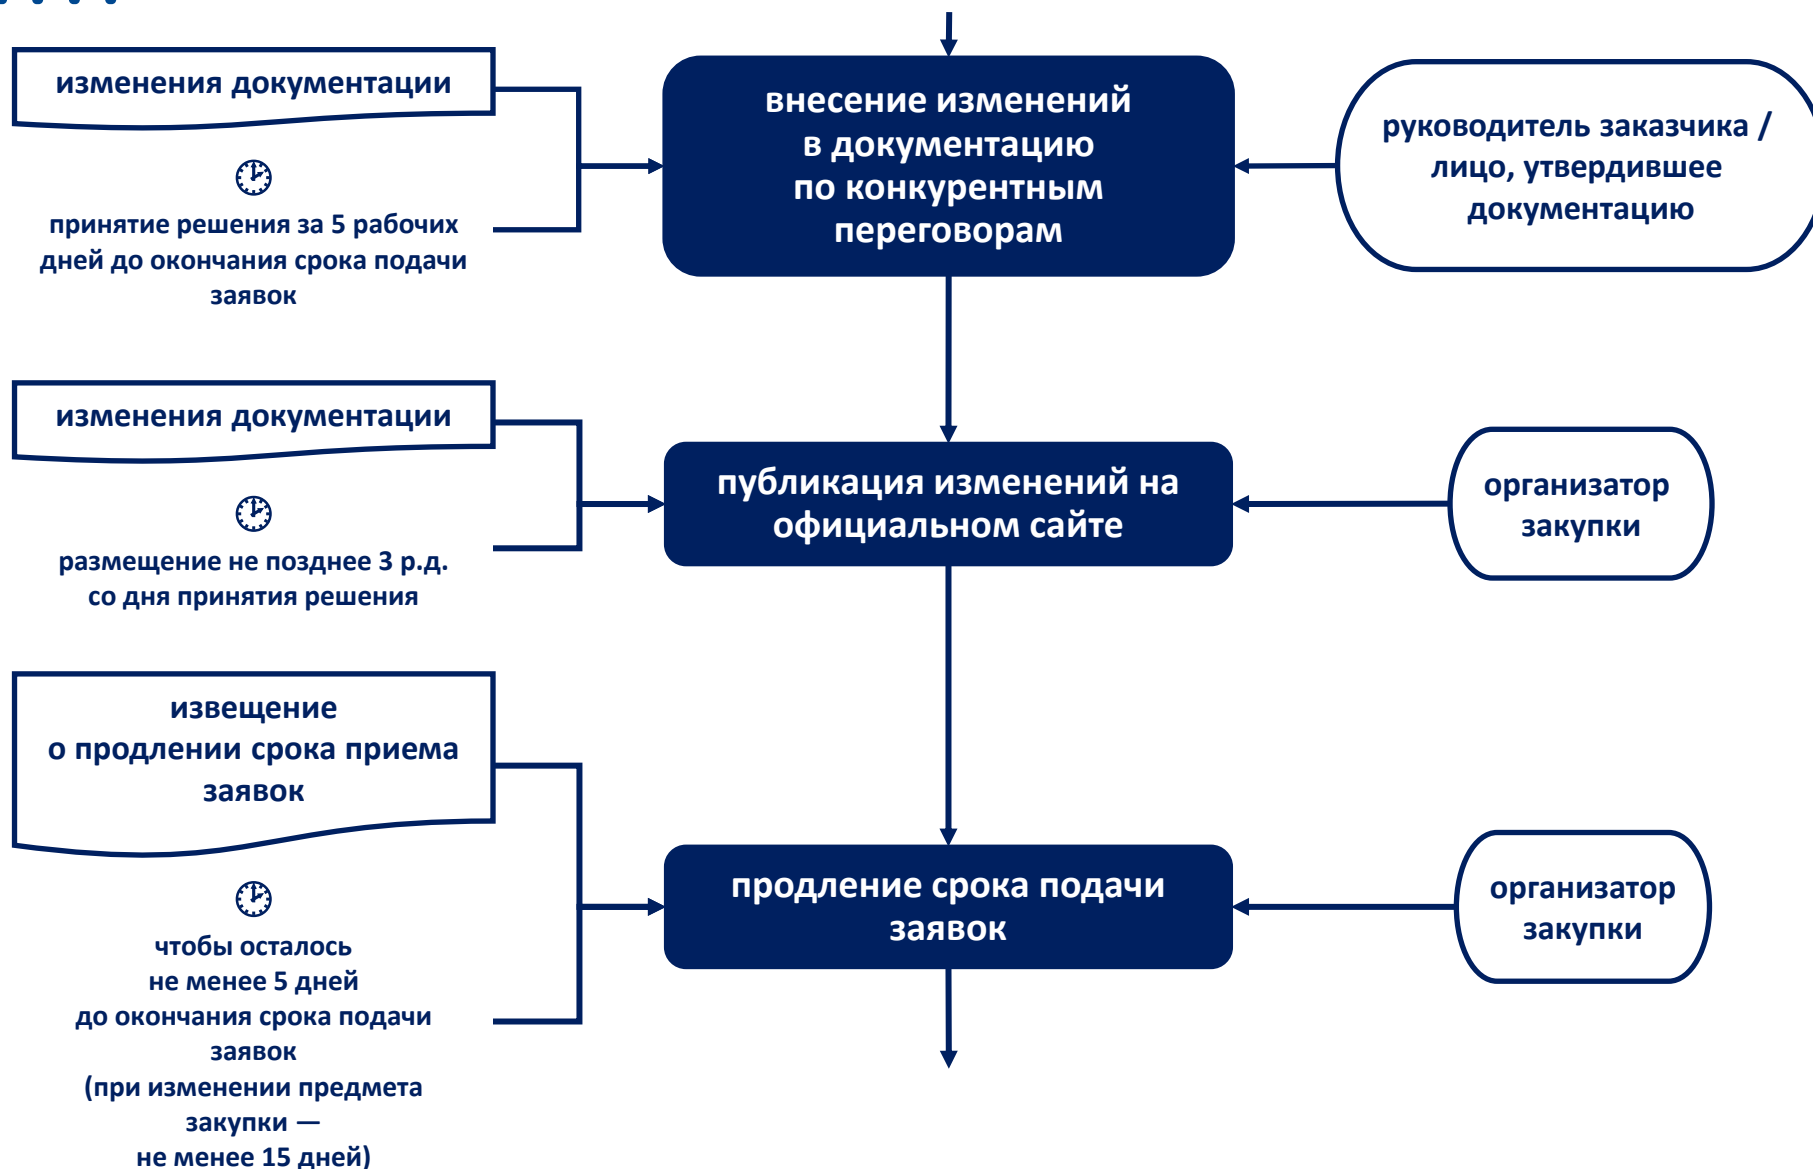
изменения документации

принятие решения за 5 рабочих дней до окончания срока подачи заявок

внесение изменений в документацию по конкурентным переговорам

руководитель заказчика / лицо, утвердившее документацию

изменения документации

размещение не позднее 3 р.д. со дня принятия решения

публикация изменений на официальном сайте

организатор закупки

извещение о продлении срока приема заявок

чтобы осталось не менее 5 дней до окончания срока подачи заявок (при изменении предмета закупки — не менее 15 дней)

продление срока подачи заявок

организатор закупки